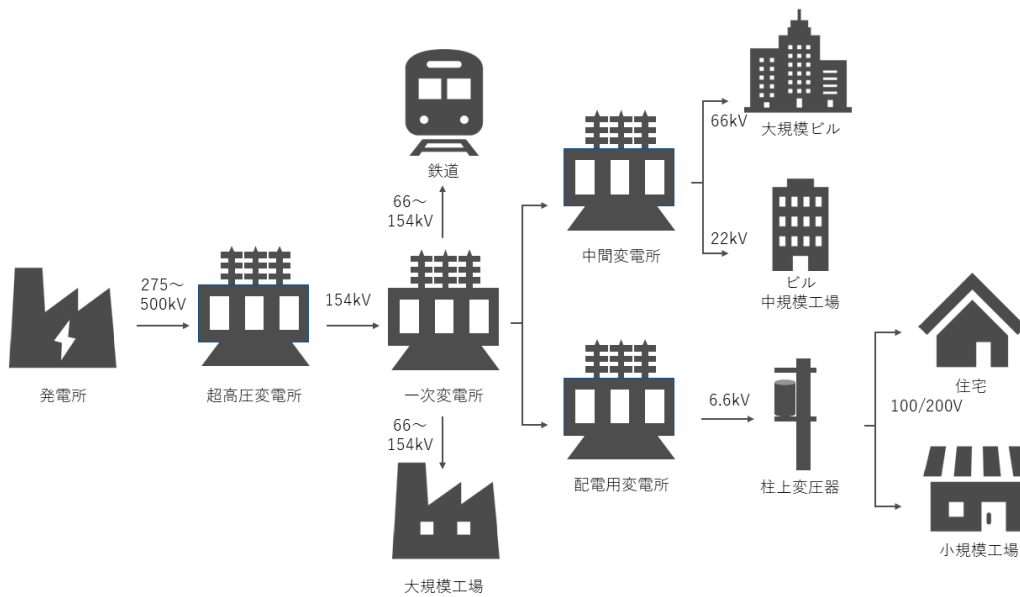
発電所

275～
500kV

超高圧変電所

154kV

一次変電所

66～
154kV

鉄道

66～
154kV

大規模工場

中間変電所

66kV
大規模ビル

22kV
ビル
中規模工場

配電用変電所

6.6kV

柱上変圧器

100/200V

住宅

小規模工場